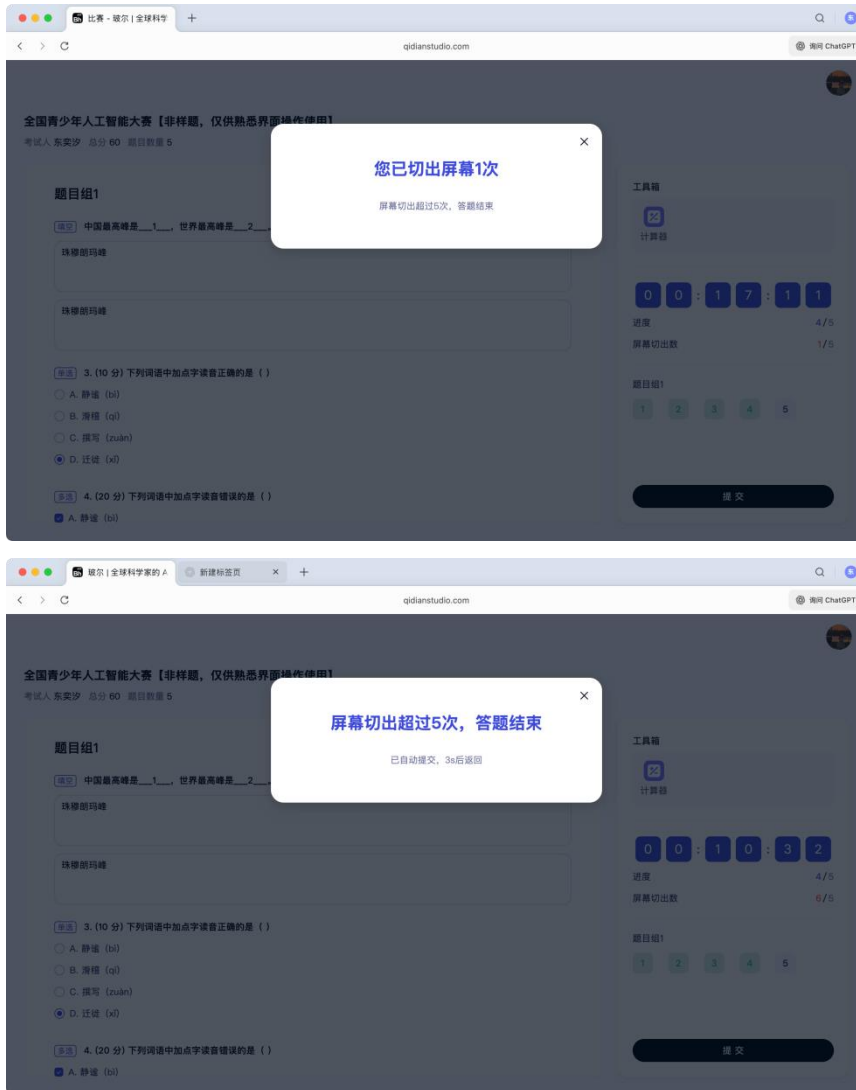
比赛 - 玻尔 | 全球科学 +

qidianstudio.com

询问 ChatGPT

全国青少年人工智能大赛【非样题，仅供熟悉界面操作使用】

考试人 东奕汐 总分 60 题目数量 5

您已切出屏幕1次

屏幕切出超过5次，答题结束

题目组1

填空 中国最高峰是___1___，世界最高峰是___2___

珠穆朗玛峰

珠穆朗玛峰

单选 3. (10 分) 下列词语中加点字读音正确的是（ ）

A. 静谧 (bì)

B. 滑稽 (qí)

C. 撰写 (zuàn)

D. 迁徙 (xǐ)

多选 4. (20 分) 下列词语中加点字读音错误的是（ ）

A. 静谧 (bì)

工具箱

计算器

0 0 : 1 7 : 1 1

进度 4/5

屏幕切出数 1/5

题目组1

1 2 3 4 5

提交

玻尔 | 全球科学家的 A 新建标签页 +

qidianstudio.com

询问 ChatGPT

全国青少年人工智能大赛【非样题，仅供熟悉界面操作使用】

考试人 东奕汐 总分 60 题目数量 5

屏幕切出超过5次，答题结束

已自动提交，3s后返回

题目组1

填空 中国最高峰是___1___，世界最高峰是___2___

珠穆朗玛峰

珠穆朗玛峰

单选 3. (10 分) 下列词语中加点字读音正确的是（ ）

A. 静谧 (bì)

B. 滑稽 (qí)

C. 撰写 (zuàn)

D. 迁徙 (xǐ)

多选 4. (20 分) 下列词语中加点字读音错误的是（ ）

A. 静谧 (bì)

工具箱

计算器

0 0 : 1 0 : 3 2

进度 4/5

屏幕切出数 6/5

题目组1

1 2 3 4 5

提交